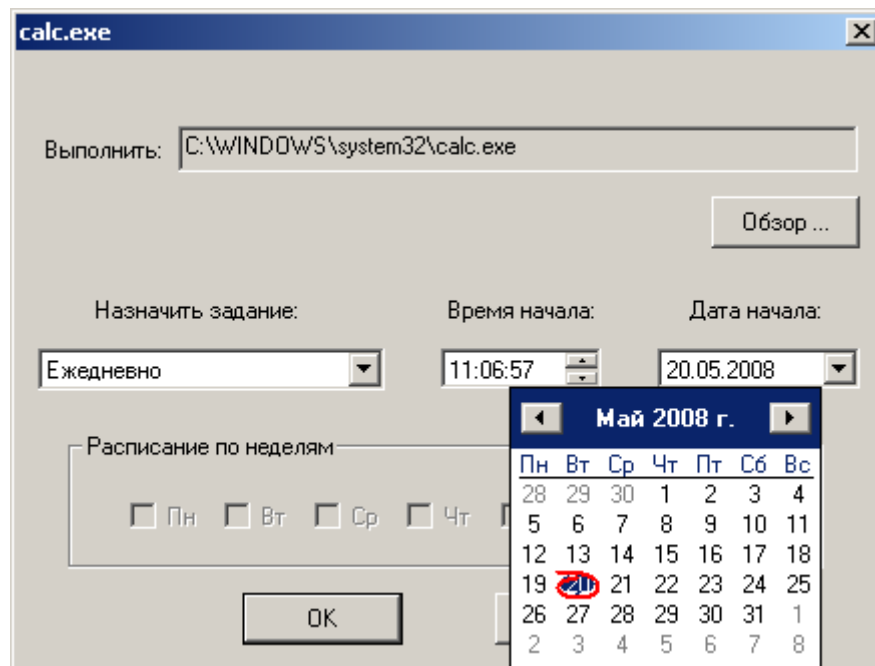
calc.exe

Выполнить: C:\WINDOWS\system32\calc.exe

Обзор ...

Назначить задание: Время начала: Дата начала:

Ежедневно 11:06:57 20.05.2008

Расписание по неделям

Пн Вт Ср Чт

OK

Май 2008 г.

| Пн | Вт | Ср | Чт | Пт | Сб | Вс |
|---|---|---|---|---|---|---|
| 28 | 29 | 30 | 1 | 2 | 3 | 4 |
| 5 | 6 | 7 | 8 | 9 | 10 | 11 |
| 12 | 13 | 14 | 15 | 16 | 17 | 18 |
| 19 | 20 | 21 | 22 | 23 | 24 | 25 |
| 26 | 27 | 28 | 29 | 30 | 31 | 1 |
| 2 | 3 | 4 | 5 | 6 | 7 | 8 |